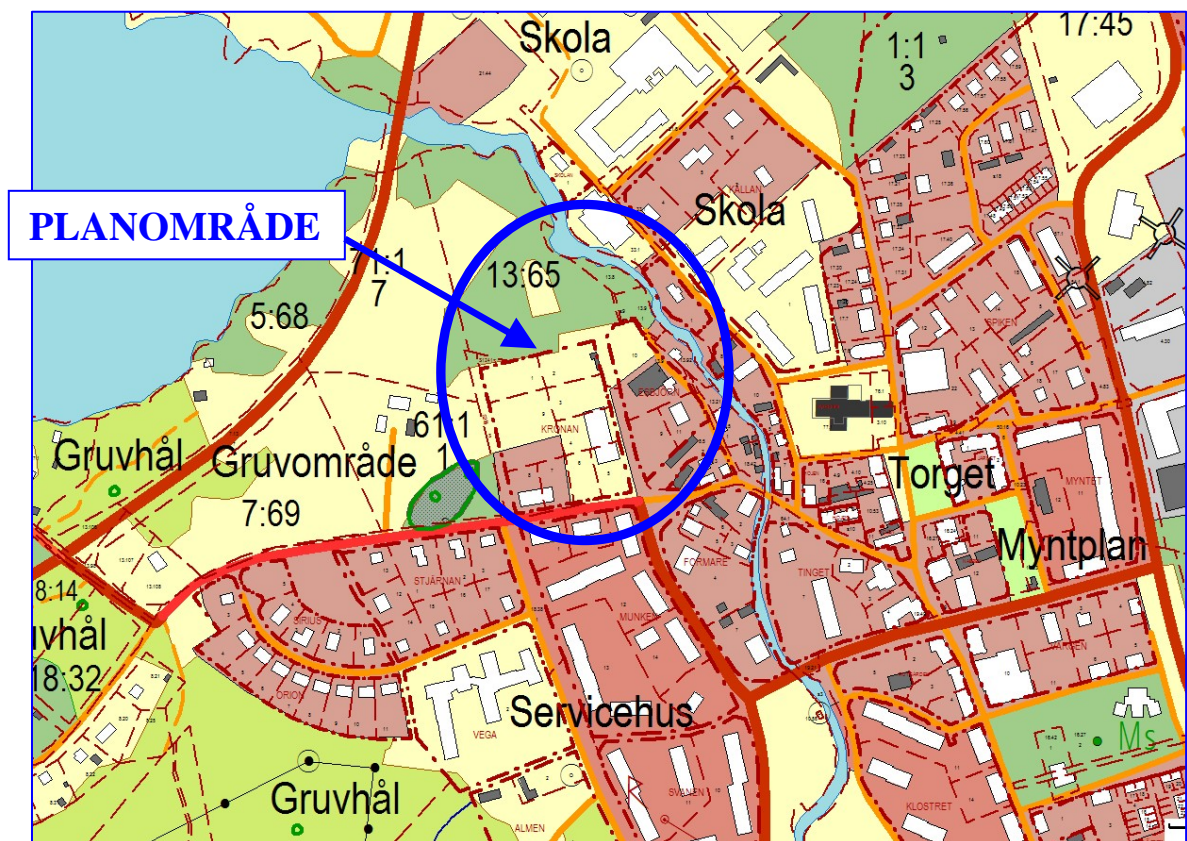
Skola
17:45
1:1
3
Skola
PLANOMRÅDE
71:1
7
13:65
5:68
61:1
1
Gruvhål
Gruvområde
7:69
KRONAN
Torget
Myntplan
18:14
Gruvhål
18:32
STJÄRNAN
SIRIUS
ORION
VEGA
MUNKEN
FORMARE
TINGET
Servicehus
Gruvhål
Ms
SVANEN
KLOSTRET
ALMEN
MYNTET
SPIKEN
KÄLLAN